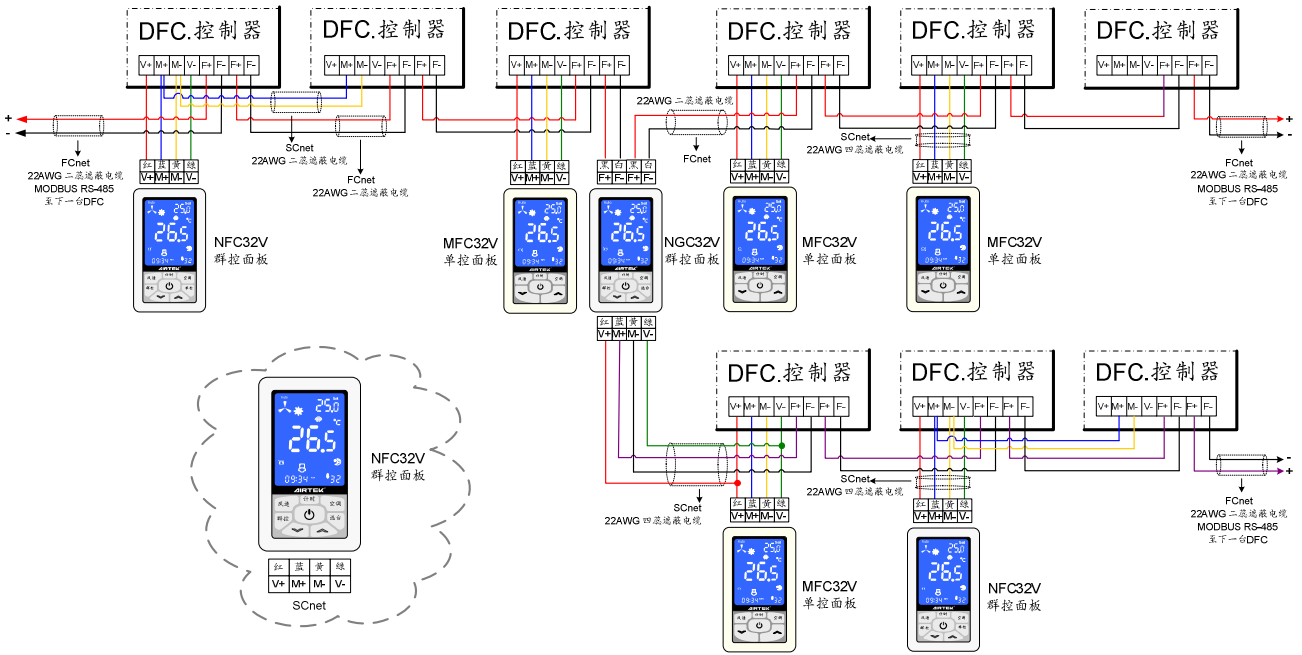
DFC.控制器
V+ M+ M- V- F+ F- F+ F-

DFC.控制器
V+ M+ M- V- F+ F- F+ F-

DFC.控制器
V+ M+ M- V- F+ F- F+ F-

DFC.控制器
V+ M+ M- V- F+ F- F+ F-

DFC.控制器
V+ M+ M- V- F+ F- F+ F-

DFC.控制器
V+ M+ M- V- F+ F- F+ F-

+
-
FCnet
22AWG 二层遮蔽电缆
MODBUS RS-485
至下一台DFC

SCnet
22AWG 二层遮蔽电缆

FCnet
22AWG 二层遮蔽电缆

| 红 | 蓝 | 黄 | 绿 |
|---|---|---|---|
| V+ | M+ | M- | V- |

NFC32V
群控面板

| 红 | 蓝 | 黄 | 绿 |
|---|---|---|---|
| V+ | M+ | M- | V- |

MFC32V
单控面板

| 黑 | 白 | 黑 | 白 |
|---|---|---|---|
| F+ | F- | F+ | F- |

NGC32V
群控面板

22AWG 二层遮蔽电缆
FCnet

| 红 | 蓝 | 黄 | 绿 |
|---|---|---|---|
| V+ | M+ | M- | V- |

MFC32V
单控面板

SCnet
22AWG 四层遮蔽电缆

| 红 | 蓝 | 黄 | 绿 |
|---|---|---|---|
| V+ | M+ | M- | V- |

MFC32V
单控面板

+
-
FCnet
22AWG 二层遮蔽电缆
MODBUS RS-485
至下一台DFC

| 红 | 蓝 | 黄 | 绿 |
|---|---|---|---|
| V+ | M+ | M- | V- |

DFC.控制器
V+ M+ M- V- F+ F- F+ F-

DFC.控制器
V+ M+ M- V- F+ F- F+ F-

DFC.控制器
V+ M+ M- V- F+ F- F+ F-

-
+

SCnet
22AWG 四层遮蔽电缆

SCnet
22AWG 四层遮蔽电缆

FCnet
22AWG 二层遮蔽电缆
MODBUS RS-485
至下一台DFC

| 红 | 蓝 | 黄 | 绿 |
|---|---|---|---|
| V+ | M+ | M- | V- |

MFC32V
单控面板

| 红 | 蓝 | 黄 | 绿 |
|---|---|---|---|
| V+ | M+ | M- | V- |

NFC32V
群控面板

25.0
26.5
09:34
32
AIRTEK
风速
计时
空调
群控
温台

NFC32V
群控面板

| 红 | 蓝 | 黄 | 绿 |
|---|---|---|---|
| V+ | M+ | M- | V- |

SCnet